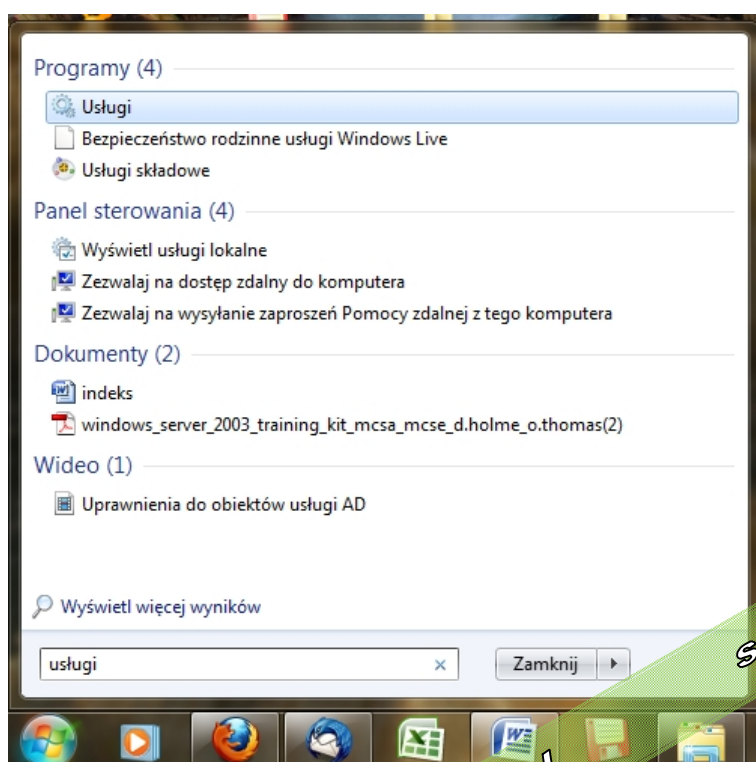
Programy (4)

Usługi

Bezpieczeństwo rodzinne usługi Windows Live

Usługi składowe

Panel sterowania (4)

Wyświetl usługi lokalne

Zezwalaj na dostęp zdalny do komputera

Zezwalaj na wysyłanie zaproszeń Pomocy zdalnej z tego komputera

Dokumenty (2)

indeks

windows_server_2003_training_kit_mcsa_mcse_d.holme_o.thomas(2)

Wideo (1)

Uprawnienia do obiektów usługi AD

Wyświetl więcej wyników

usługi

Zamknij